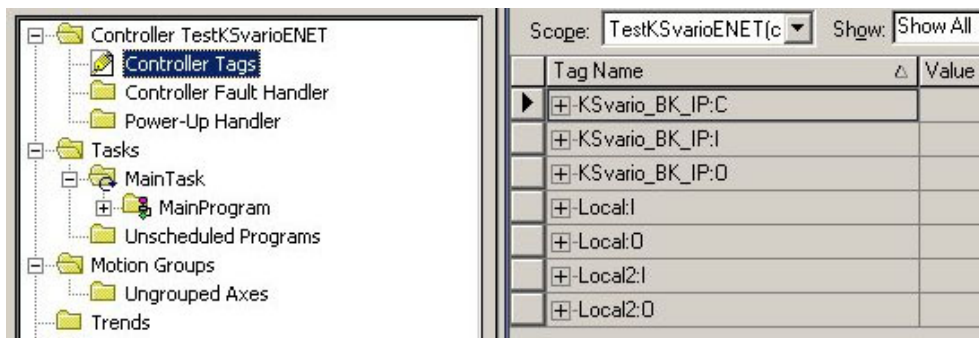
Controller TestKSvarioENET
Controller Tags
Controller Fault Handler
Power-Up Handler
Tasks
MainTask
MainProgram
Unscheduled Programs
Motion Groups
Ungrouped Axes
Trends

Scope: TestKSvarioENET(c
Show: Show All

| Tag Name | Value |
|---|---|
| KSvario_BK_IP:C | |
| KSvario_BK_IP:I | |
| KSvario_BK_IP:O | |
| Local:I | |
| Local:O | |
| Local2:I | |
| Local2:O | |